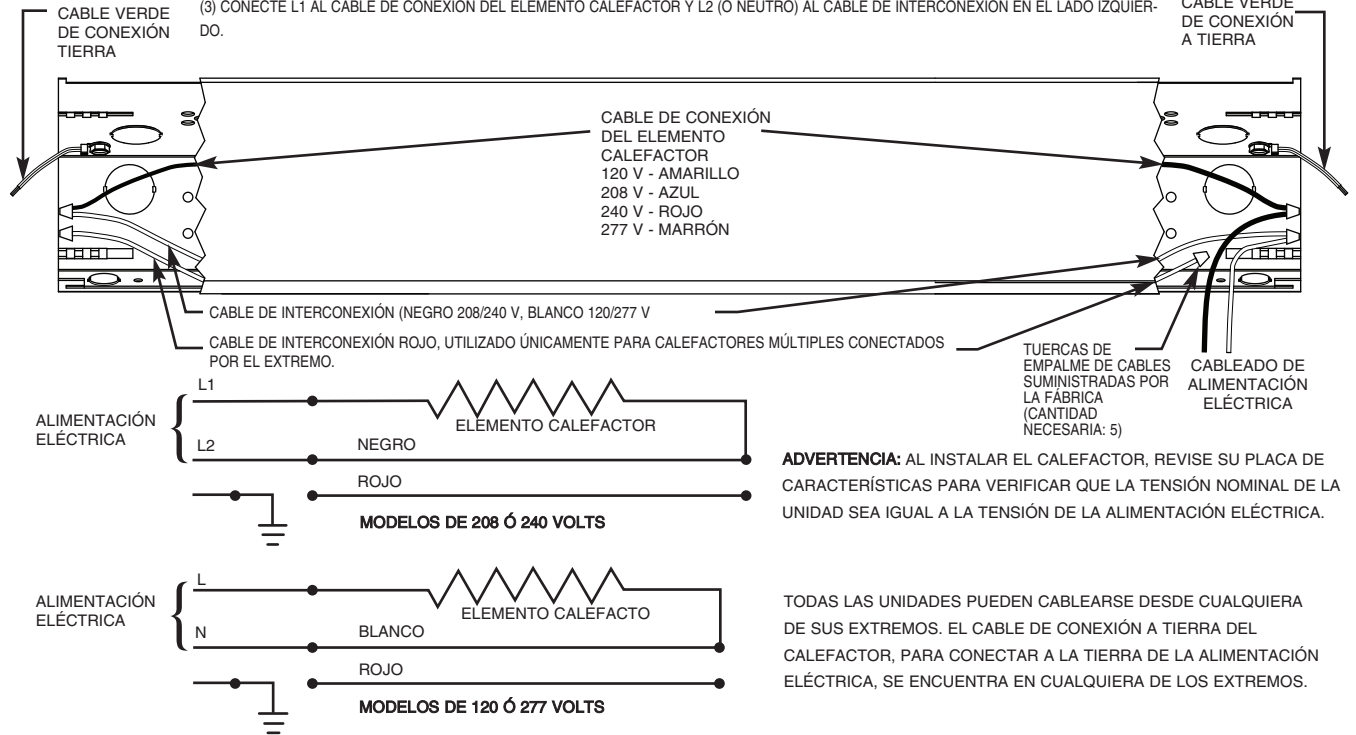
CABLE VERDE DE CONEXIÓN TIERRA

(3) CONECTE L1 AL CABLE DE CONEXIÓN DEL ELEMENTO CALEFACTOR Y L2 (O NEUTRO) AL CABLE DE INTERCONEXIÓN EN EL LADO IZQUIERDO.

CABLE VERDE DE CONEXIÓN A TIERRA

CABLE DE CONEXIÓN DEL ELEMENTO CALEFACTOR
120 V - AMARILLO
208 V - AZUL
240 V - ROJO
277 V - MARRÓN

CABLE DE INTERCONEXIÓN (NEGRO 208/240 V, BLANCO 120/277 V

CABLE DE INTERCONEXIÓN ROJO, UTILIZADO ÚNICAMENTE PARA CALEFACTORES MÚLTIPLES CONECTADOS POR EL EXTREMO.

TUERCAS DE EMPALME DE CABLES SUMINISTRADAS POR LA FÁBRICA (CANTIDAD NECESARIA: 5)

CABLEADO DE ALIMENTACIÓN ELÉCTRICA

ALIMENTACIÓN ELÉCTRICA

L1

L2

ELEMENTO CALEFACTOR

NEGRO

ROJO

MODELOS DE 208 Ó 240 VOLTS

ADVERTENCIA: AL INSTALAR EL CALEFACTOR, REVISE SU PLACA DE CARACTERÍSTICAS PARA VERIFICAR QUE LA TENSIÓN NOMINAL DE LA UNIDAD SEA IGUAL A LA TENSIÓN DE LA ALIMENTACIÓN ELÉCTRICA.

ALIMENTACIÓN ELÉCTRICA

L

N

ELEMENTO CALEFACTO

BLANCO

ROJO

MODELOS DE 120 Ó 277 VOLTS

TODAS LAS UNIDADES PUEDEN CABLEARSE DESDE CUALQUIERA DE SUS EXTREMOS. EL CABLE DE CONEXIÓN A TIERRA DEL CALEFACTOR, PARA CONECTAR A LA TIERRA DE LA ALIMENTACIÓN ELÉCTRICA, SE ENCUENTRA EN CUALQUIERA DE LOS EXTREMOS.